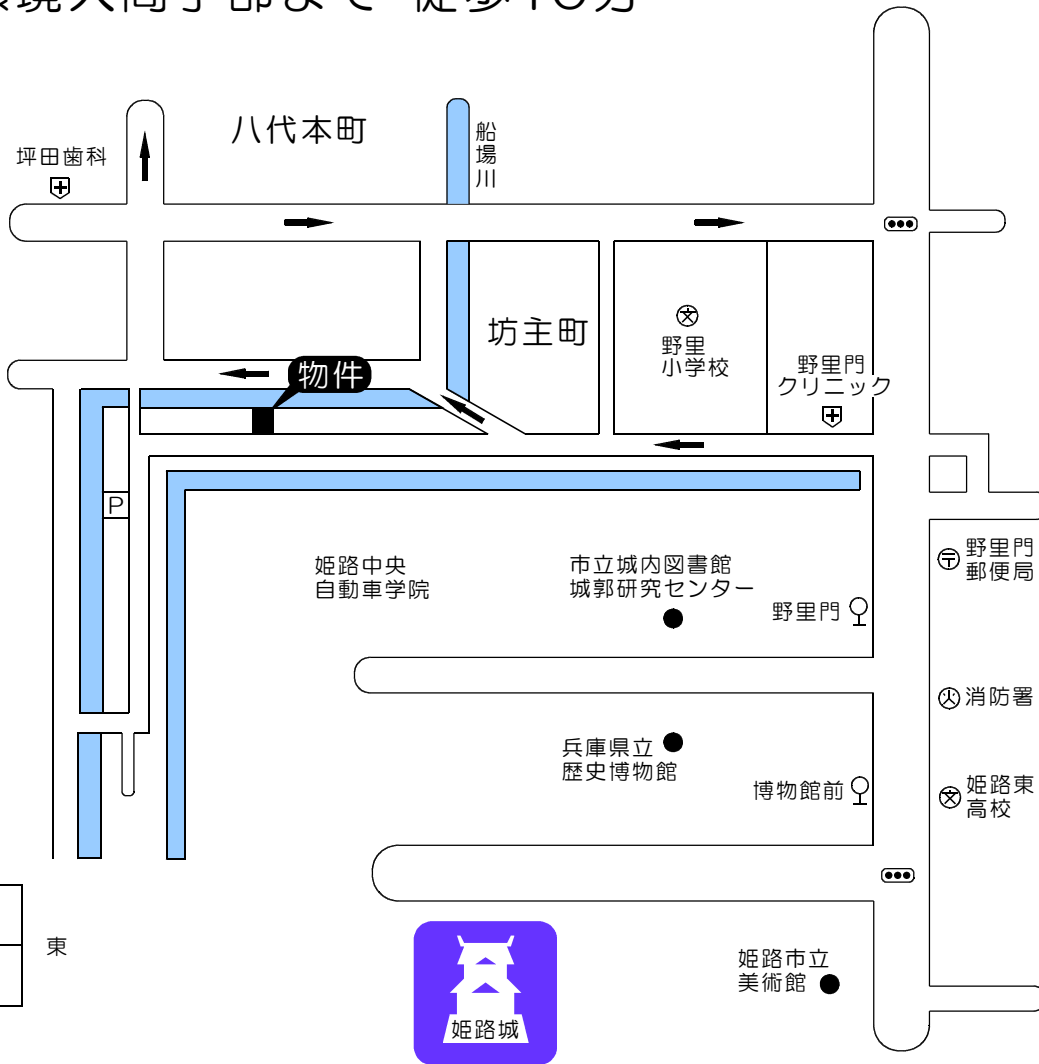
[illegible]環人間学部まで 徒歩10分

八代本町

坪田歯科

船場川

坊主町

野里小学校

野里門クリニック

物件

P

姫路中央自動車学院

市立城内図書館城郭研究センター

野里門

野里門郵便局

消防署

兵庫県立歴史博物館

博物館前

姫路東高校

東

姫路市立美術館

姫路城